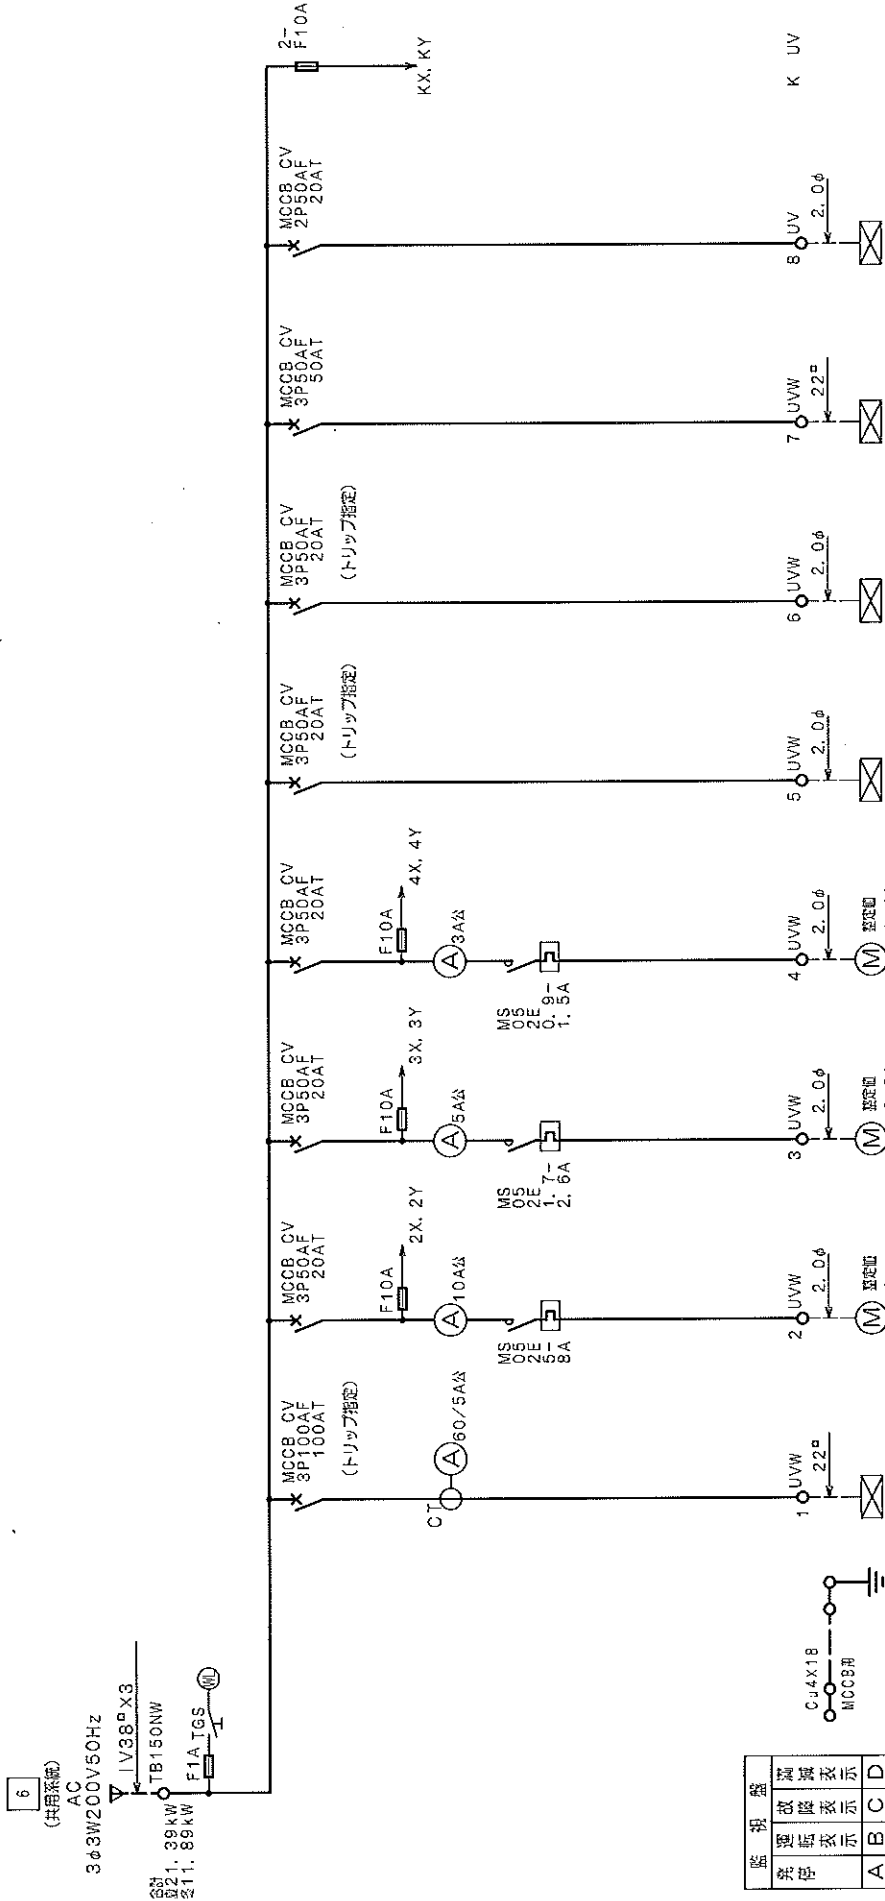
6
(共用系統)
AC
3φ3W200V50Hz
IV38□×3
TB150NW
設21.39kW
需11.89kW
F1A TGS
WL

MCCB CV
3P100AF
100AT
(トリップ指定)
CT
A 60/5A公
1 UVW
22□

MCCB CV
3P50AF
20AT
F10A
2X, 2Y
A 10A公
MS
05
2E
5-
8A
2 UVW
2.0φ
M 設定値

MCCB CV
3P50AF
20AT
F10A
3X, 3Y
A 5A公
MS
05
2E
1.7-
2.6A
3 UVW
2.0φ
M 設定値

MCCB CV
3P50AF
20AT
F10A
4X, 4Y
A 3A公
MS
05
2E
0.9-
1.5A
4 UVW
2.0φ
M 設定値

MCCB CV
3P50AF
20AT
(トリップ指定)
5 UVW
2.0φ

MCCB CV
3P50AF
20AT
(トリップ指定)
6 UVW
2.0φ

MCCB CV
3P50AF
50AT
7 UVW
22□

MCCB CV
2P50AF
20AT
8 UV
2.0φ

2-
F10A
KX, KY

K UV

Cu4×18
MCCB用

| 監 | 視 | 盤 |
|---|---|---|
| 発停 | 運転表示 | 故障表示 | 満減表示 |
| A | B | C | D |